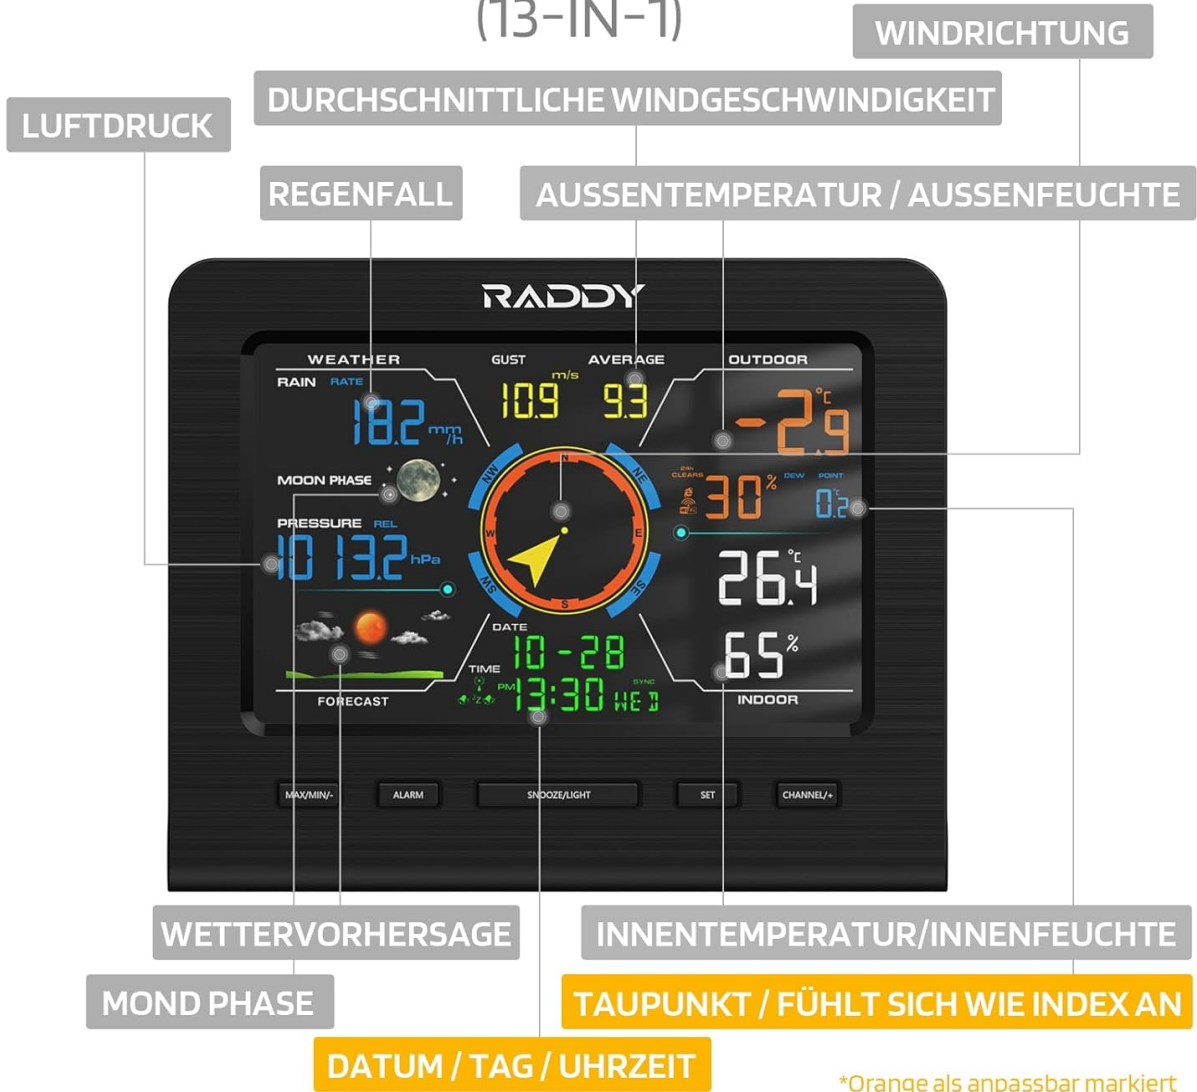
(13-IN-1)

WINDRICHTUNG

DURCHSCHNITTLICHE WINDGESCHWINDIGKEIT

LUFTDRUCK

REGENFALL

AUSSENTEMPERATUR / AUSSENFEUCHTE

RADDY

WEATHER
RAIN RATE
18.2 mm/h
MOON PHASE
PRESSURE REL
1013.2 hPa
FORECAST

GUST AVERAGE
m/s
10.9 9.3
N NE E SE S SW W NW

OUTDOOR
-2.9 °C
24h CLEARS
30 %
DEW POINT
0.2 °C
26.4 °C
65 %
INDOOR

DATE
10-28
TIME
PM
13:30 WED
SYNC

MAX/MIN/- ALARM SNOOZE/LIGHT SET CHANNEL/+

WETTERVORHERSAGE

INNENTEMPERATUR/INNENFEUCHTE

MOND PHASE

TAUPUNKT / FÜHLT SICH WIE INDEX AN

DATUM / TAG / UHRZEIT

*Orange als anpassbar markiert